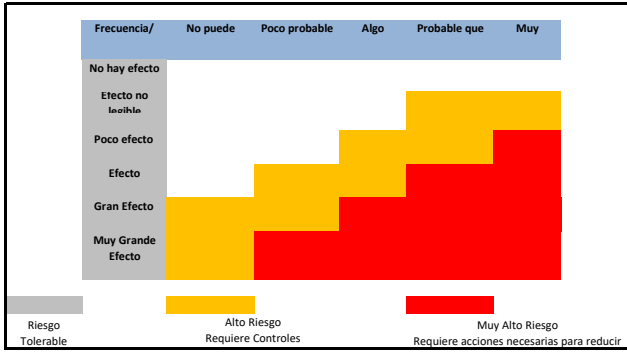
| Frecuencia/ | No puede | Poco probable | Algo | Probable que | Muy |
|---|---|---|---|---|---|
| No hay efecto | | | | | |
| Efecto no legible | | | | | |
| Poco efecto | | | | | |
| Efecto | | | | | |
| Gran Efecto | | | | | |
| Muy Grande Efecto | | | | | |

Riesgo Tolerable

Alto Riesgo
Requiere Controles

Muy Alto Riesgo
Requiere acciones necesarias para reducir